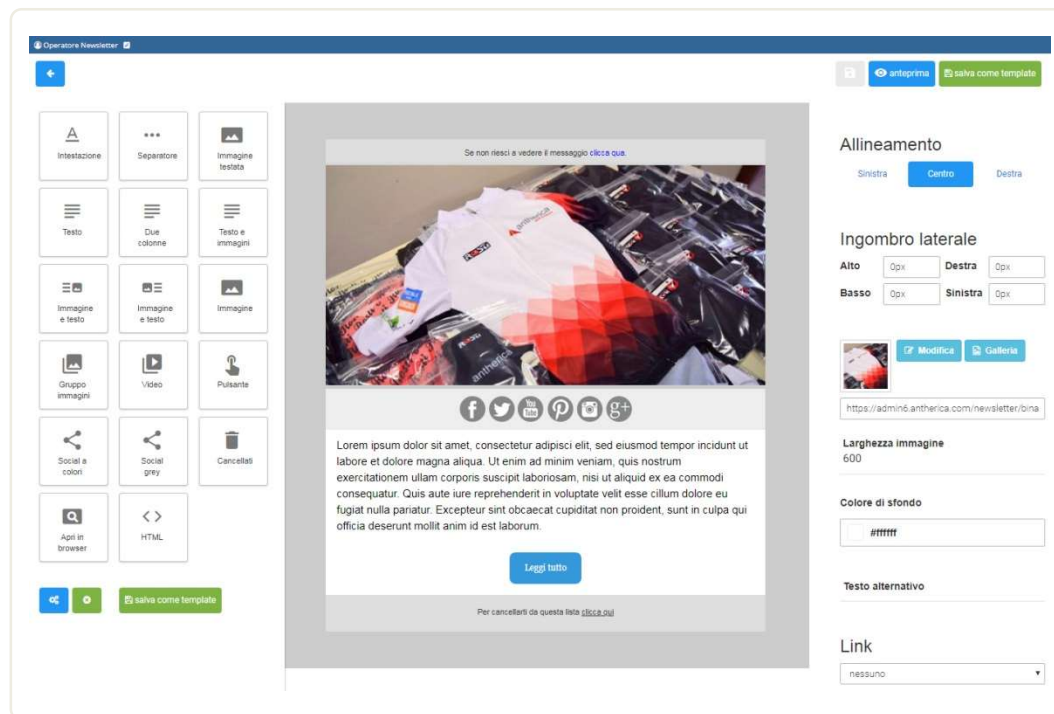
Operatore Newsletter

anteprima
salva come template

Intestazione
Separatore
Immagine testata
Testo
Due colonne
Testo e immagini
Immagine e testo
Immagine e testo
Immagine
Gruppo immagini
Video
Pulsante
Social a colori
Social grey
Cancellati
Apri in browser
HTML

salva come template

Se non riesci a vedere il messaggio clicca qua.

Lorem ipsum dolor sit amet, consectetur adipisci elit, sed eiusmod tempor incidunt ut labore et dolore magna aliqua. Ut enim ad minim veniam, quis nostrum exercitationem ullam corporis suscipit laboriosam, nisi ut aliquid ex ea commodi consequatur. Quis aute iure reprehenderit in voluptate velit esse cillum dolore eu fugiat nulla pariatur. Excepteur sint obcaecat cupiditat non proident, sunt in culpa qui officia deserunt mollit anim id est laborum.

Leggi tutto

Per cancellarti da questa lista clicca qui

Allineamento
Sinistra
Centro
Destra

Ingombro laterale
Alto 0px
Destra 0px
Basso 0px
Sinistra 0px

Modifica
Galleria
https://admin6.antherica.com/newsletter/bina

Larghezza immagine
600

Colore di sfondo
#ffffff

Testo alternativo

Link
nessuno